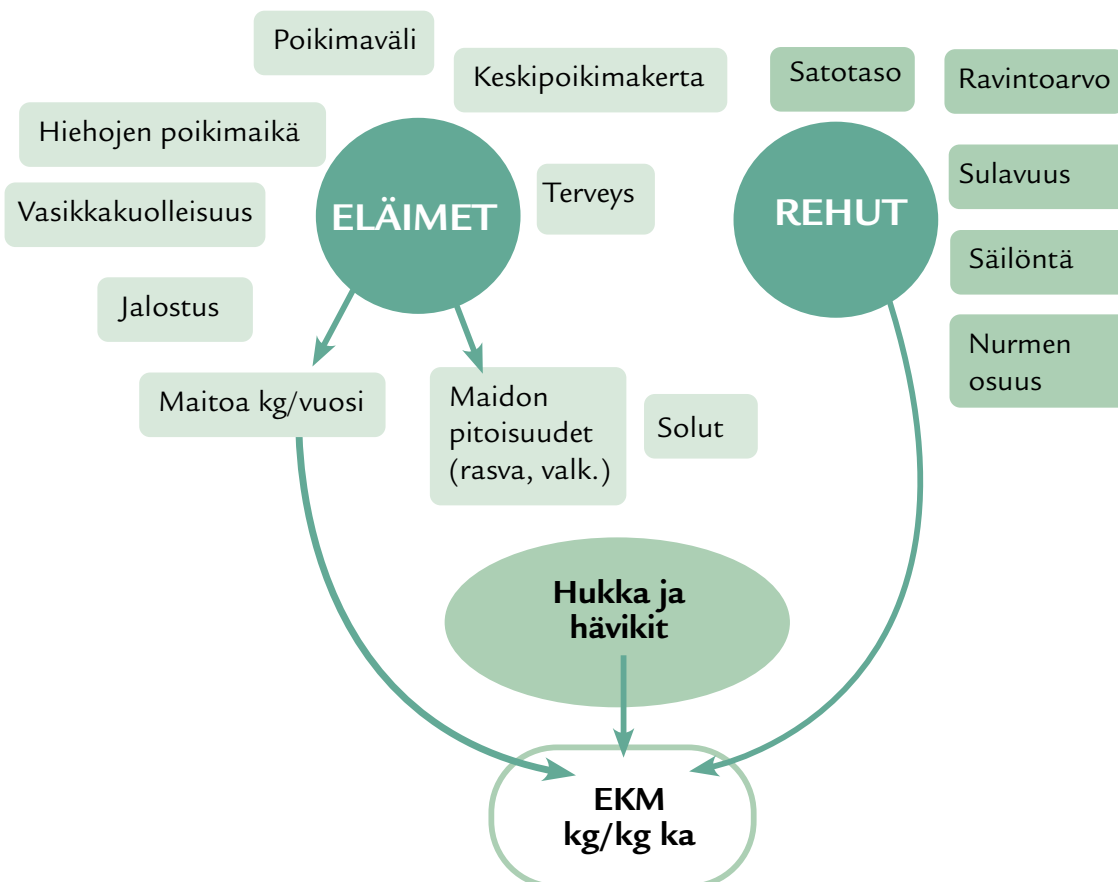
Poikimaväli

Keskipoikimakerta

Satotaso

Ravintoarvo

Hiehojen poikimaikä

Vasikkakuolleisuus

ELÄIMET

Terveys

REHUT

Sulavuus

Säilöntä

Jalostus

Nurmen osuus

Maitoa kg/vuosi

Maidon pitoisuudet (rasva, valk.)

Solut

Hukka ja hävikit

EKM kg/kg ka